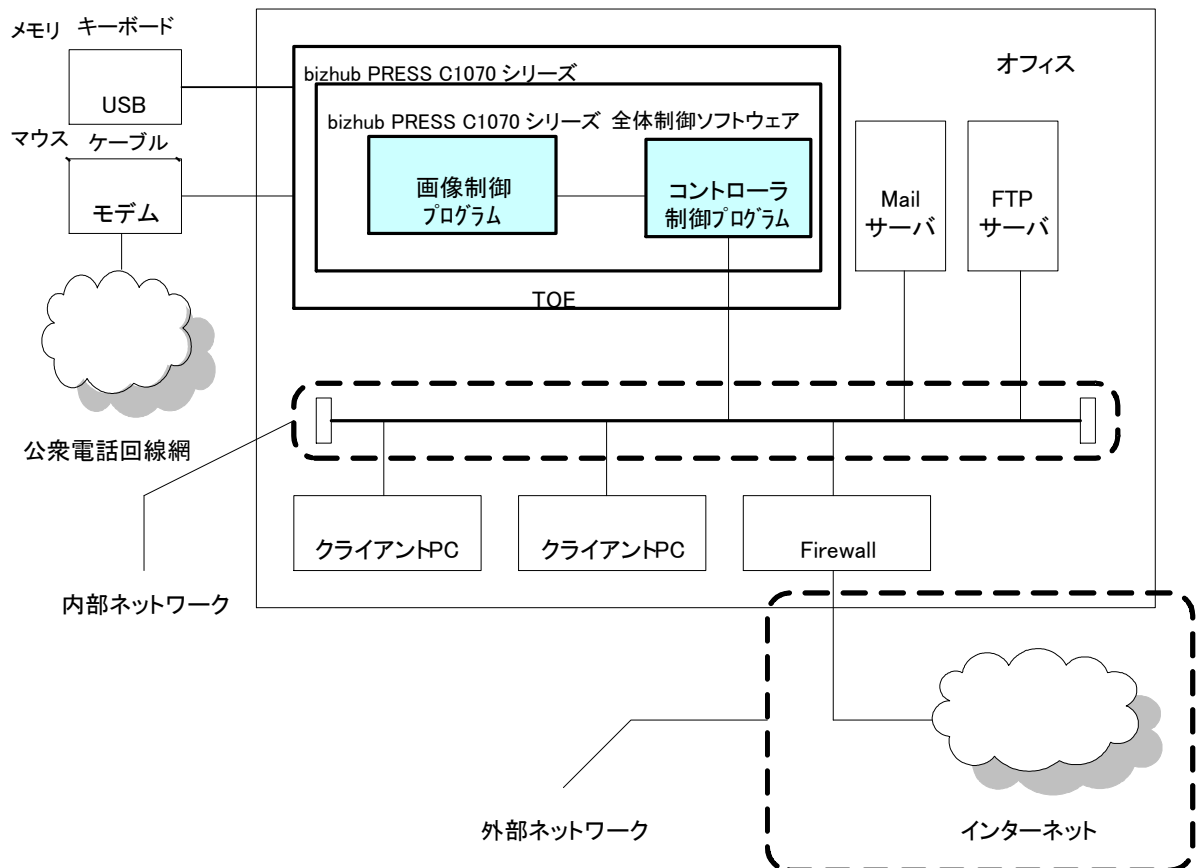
メモリ キーボード

USB

マウス ケーブル

モデム

公衆電話回線網

bizhub PRESS C1070 シリーズ

bizhub PRESS C1070 シリーズ 全体制御ソフトウェア

画像制御プログラム

コントローラ制御プログラム

TOE

オフィス

Mail サーバ

FTP サーバ

クライアントPC

クライアントPC

Firewall

内部ネットワーク

外部ネットワーク

インターネット